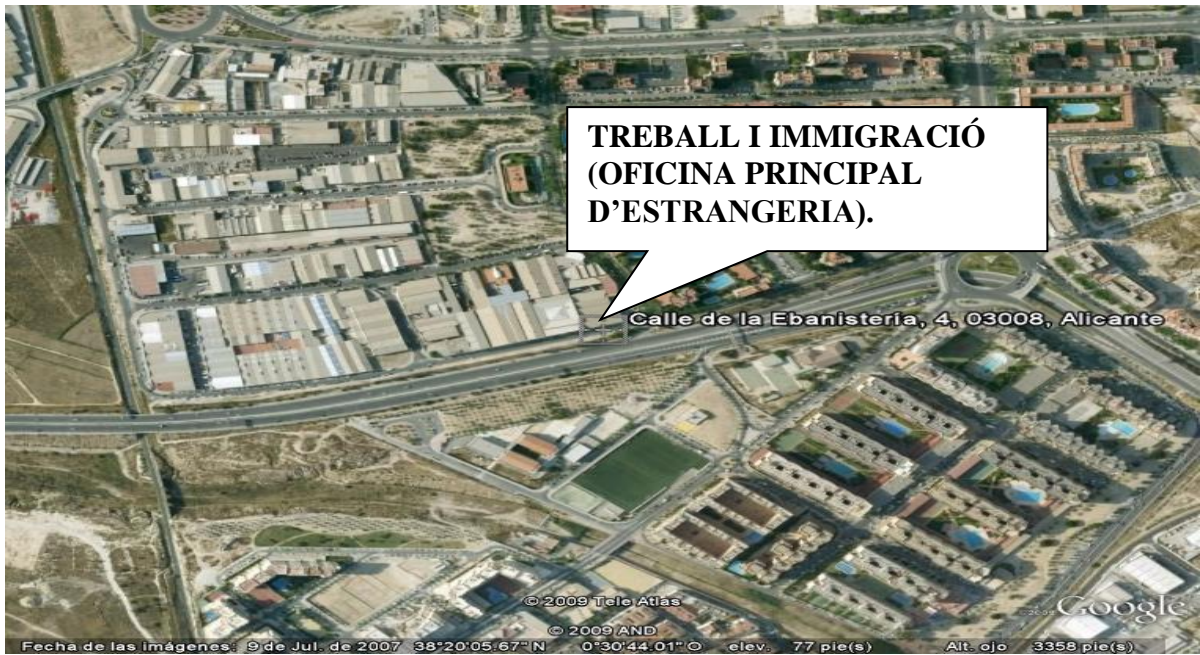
TREBALL I IMMIGRACIÓ (OFICINA PRINCIPAL D'ESTRANGERIA).

Calle de la Ebanistería, 4, 03008, Alicante

© 2009 Tele Atlas

© 2009 AND

©2009 Google

Fecha de las imágenes: 9 de Jul. de 2007 38°20'05.67" N 0°30'44.01" O elev. 77 pie(s) Alt. ojo 3358 pie(s)